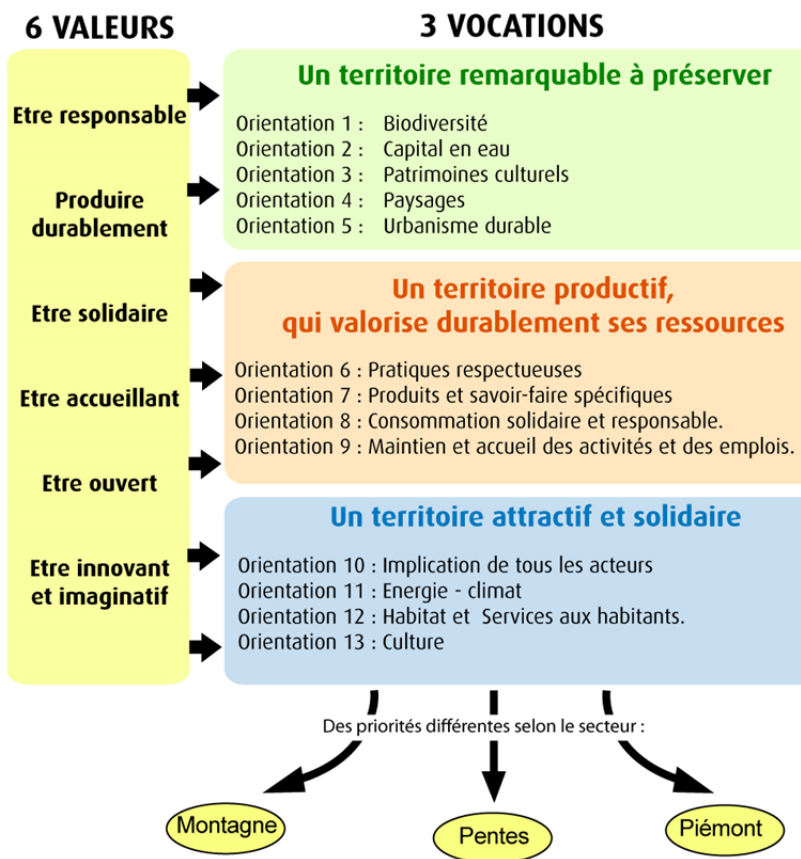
6 VALEURS

Etre responsable

Produire durablement

Etre solidaire

Etre accueillant

Etre ouvert

Etre innovant et imaginatif

3 VOCATIONS

Un territoire remarquable à préserver

Orientation 1 : Biodiversité
Orientation 2 : Capital en eau
Orientation 3 : Patrimoines culturels
Orientation 4 : Paysages
Orientation 5 : Urbanisme durable

Un territoire productif, qui valorise durablement ses ressources

Orientation 6 : Pratiques respectueuses
Orientation 7 : Produits et savoir-faire spécifiques
Orientation 8 : Consommation solidaire et responsable.
Orientation 9 : Maintien et accueil des activités et des emplois.

Un territoire attractif et solidaire

Orientation 10 : Implication de tous les acteurs
Orientation 11 : Energie - climat
Orientation 12 : Habitat et Services aux habitants.
Orientation 13 : Culture

Des priorités différentes selon le secteur :

Montagne

Pentes

Piémont